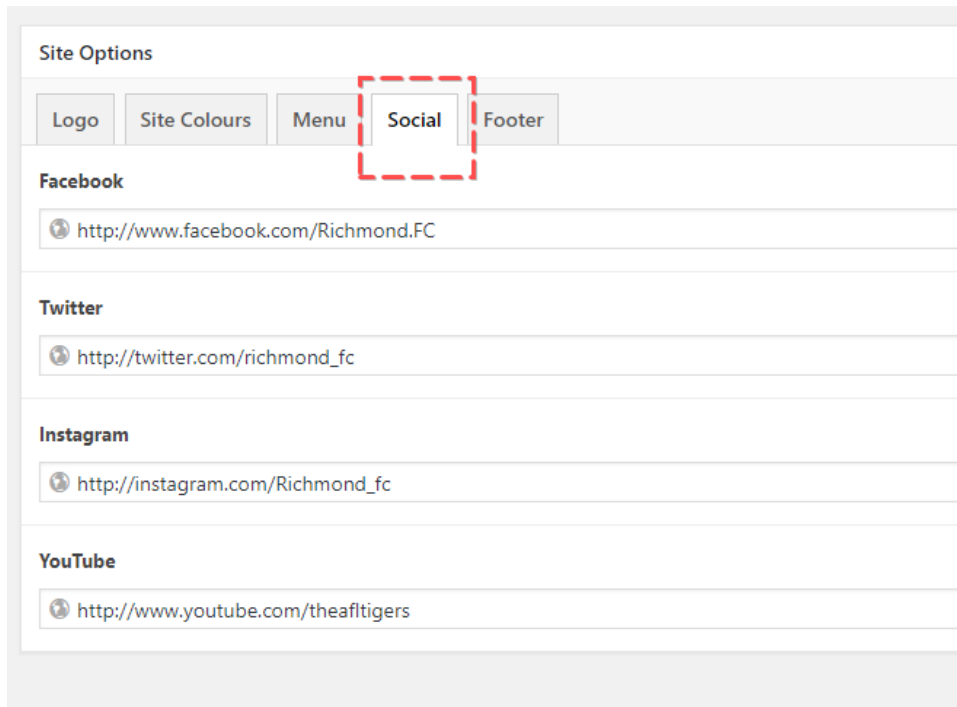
Site Options

Logo | Site Colours | Menu | Social | Footer

Facebook

http://www.facebook.com/Richmond.FC

Twitter

http://twitter.com/richmond_fc

Instagram

http://instagram.com/Richmond_fc

YouTube

http://www.youtube.com/theafltigers